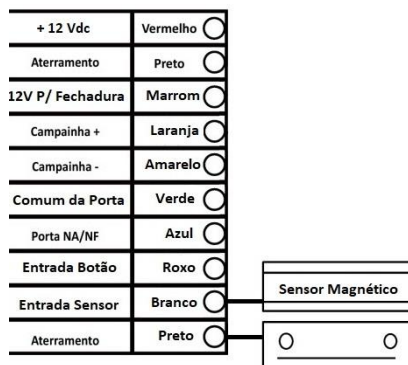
| + 12 Vdc | Vermelho |
|---|---|
| Aterramento | Preto |
| 12V P/ Fechadura | Marrom |
| Campainha + | Laranja |
| Campainha - | Amarelo |
| Comum da Porta | Verde |
| Porta NA/NF | Azul |
| Entrada Botão | Roxo |
| Entrada Sensor | Branco |
| Aterramento | Preto |

Sensor Magnético